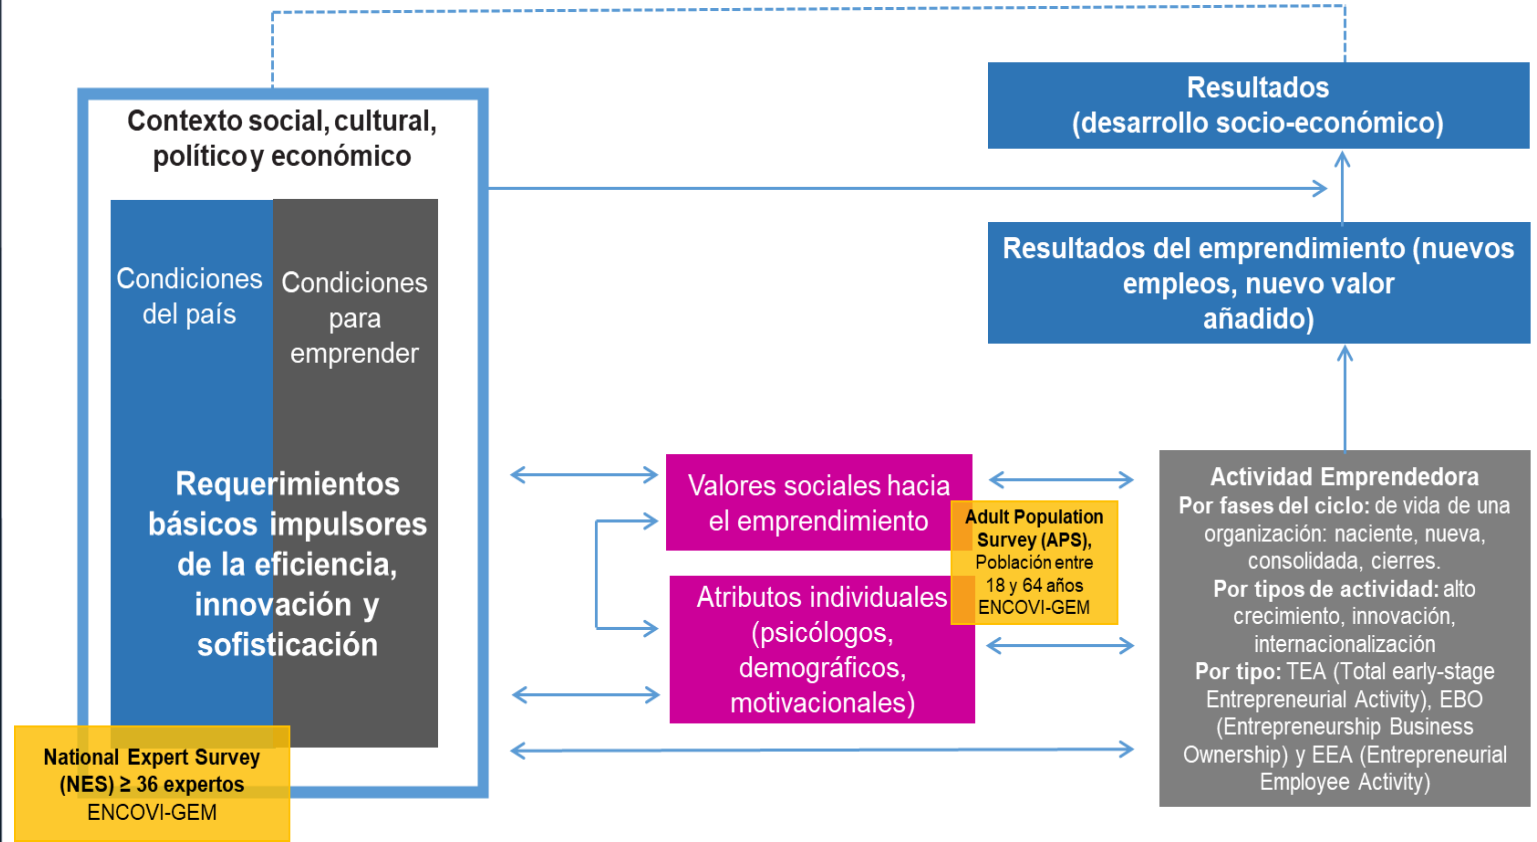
Resultados (desarrollo socio-económico)

Contexto social, cultural, político y económico

Condiciones del país

Condiciones para emprender

Requerimientos básicos impulsores de la eficiencia, innovación y sofisticación

Resultados del emprendimiento (nuevos empleos, nuevo valor añadido)

Valores sociales hacia el emprendimiento

Adult Population Survey (APS), Población entre 18 y 64 años ENCOVI-GEM

Atributos individuales (psicólogos, demográficos, motivacionales)

Actividad Emprendedora
Por fases del ciclo: de vida de una organización: naciente, nueva, consolidada, cierres.
Por tipos de actividad: alto crecimiento, innovación, internacionalización
Por tipo: TEA (Total early-stage Entrepreneurial Activity), EBO (Entrepreneurship Business Ownership) y EEA (Entrepreneurial Employee Activity)

National Expert Survey (NES) ≥ 36 expertos ENCOVI-GEM